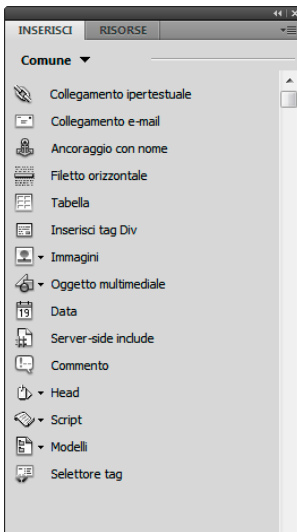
INSERISCI RISORSE

Comune ▼

Collegamento ipertestuale
Collegamento e-mail
Ancoraggio con nome
Filetto orizzontale
Tabella
Inserisci tag Div
Immagini
Oggetto multimediale
19 Data
Server-side include
Commento
Head
Script
Modelli
Selettore tag